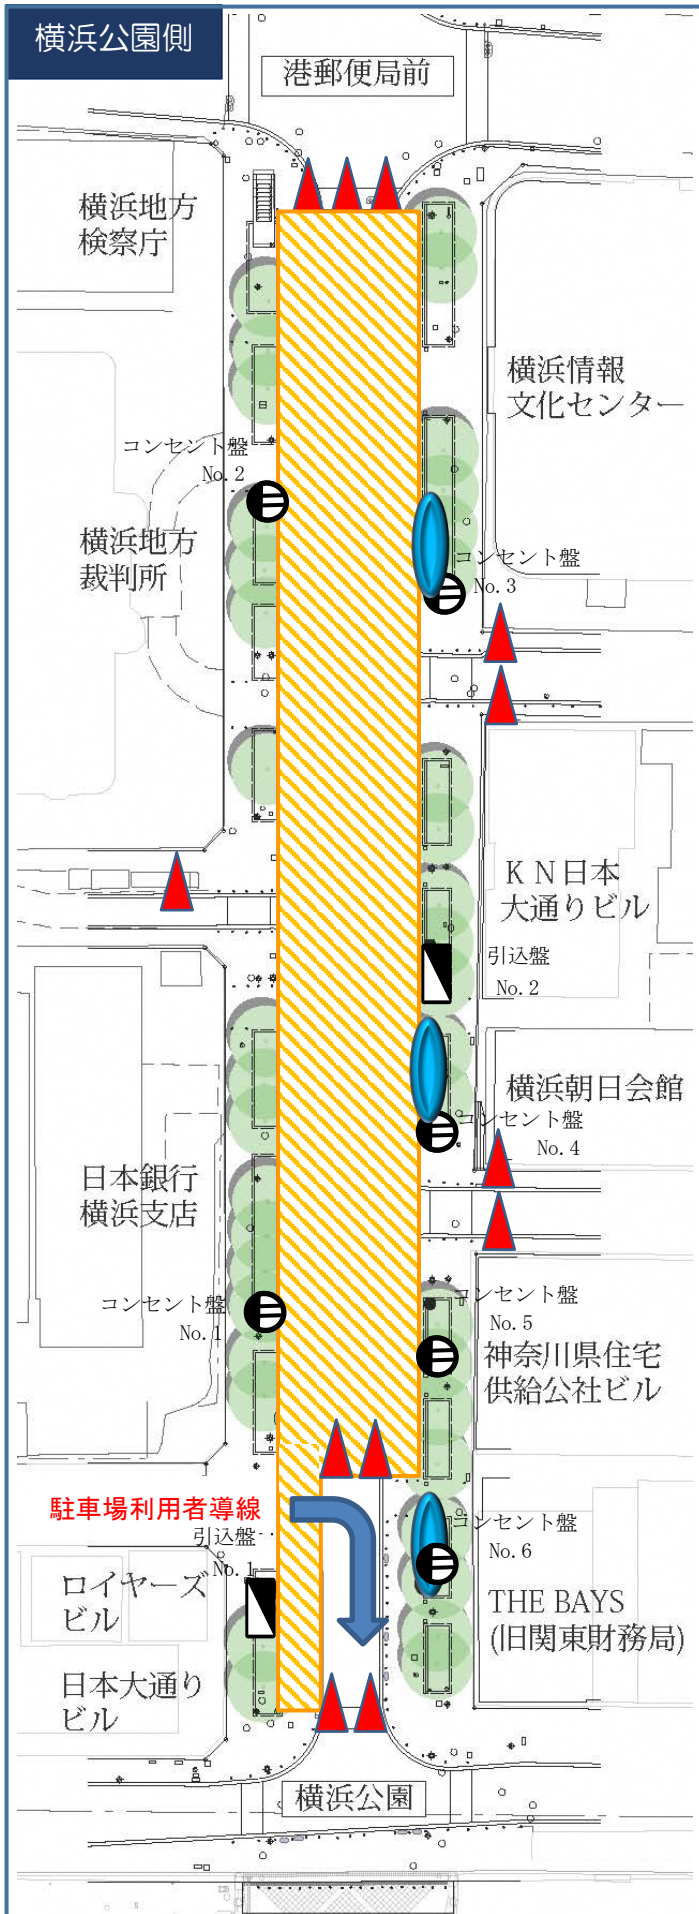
横浜公園側

港郵便局前

横浜地方検察庁

横浜情報文化センター

コンセント盤 No. 2

横浜地方裁判所

コンセント盤 No. 3

ＫＮ日本大通りビル

引込盤 No. 2

横浜朝日会館

コンセント盤 No. 4

日本銀行横浜支店

コンセント盤 No. 1

コンセント盤 No. 5

神奈川県住宅供給公社ビル

駐車場利用者導線

引込盤 No. 1

コンセント盤 No. 6

ロイヤーズビル

THE BAYS (旧関東財務局)

日本大通りビル

横浜公園